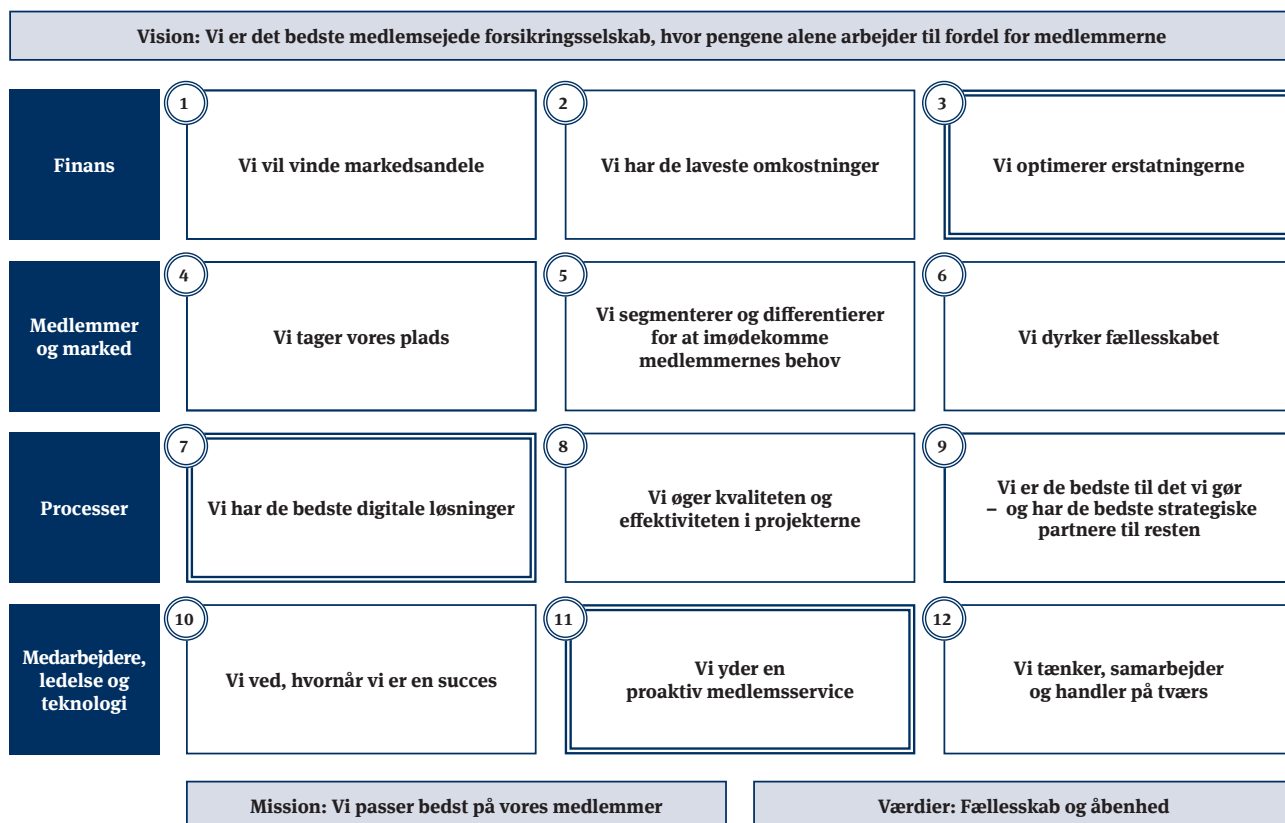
Vision: Vi er det bedste medlemsejede forsikringsselskab, hvor pengene alene arbejder til fordel for medlemmerne

Finans

1
Vi vil vinde markedsandele

2
Vi har de laveste omkostninger

3
Vi optimerer erstatningerne

Medlemmer og marked

4
Vi tager vores plads

5
Vi segmenterer og differentierer for at imødekomme medlemmernes behov

6
Vi dyrker fællesskabet

Processer

7
Vi har de bedste digitale løsninger

8
Vi øger kvaliteten og effektiviteten i projekterne

9
Vi er de bedste til det vi gør – og har de bedste strategiske partnere til resten

Medarbejdere, ledelse og teknologi

10
Vi ved, hvornår vi er en succes

11
Vi yder en proaktiv medlemsservice

12
Vi tænker, samarbejder og handler på tværs

Mission: Vi passer bedst på vores medlemmer

Værdier: Fællesskab og åbenhed